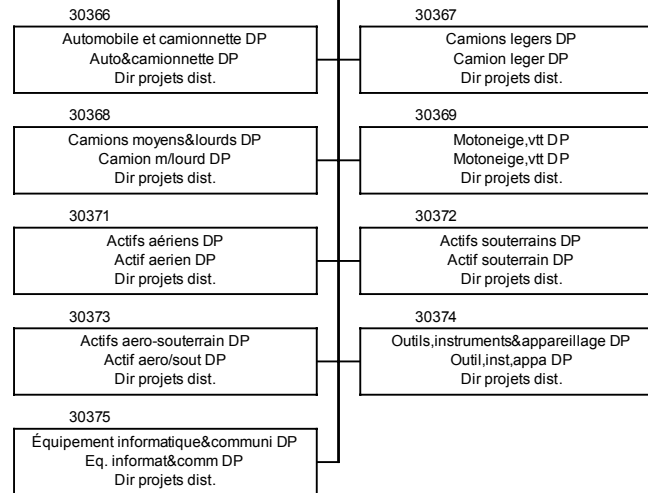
30366
Automobile et camionnette DP
Auto&camionnette DP
Dir projets dist.

30367
Camions legers DP
Camion leger DP
Dir projets dist.

30368
Camions moyens&lourds DP
Camion m/lourd DP
Dir projets dist.

30369
Motoneige,vtt DP
Motoneige,vtt DP
Dir projets dist.

30371
Actifs aériens DP
Actif aerien DP
Dir projets dist.

30372
Actifs souterrains DP
Actif souterrain DP
Dir projets dist.

30373
Actifs aero-souterrain DP
Actif aero/sout DP
Dir projets dist.

30374
Outils,instruments&appareillage DP
Outil,inst,appa DP
Dir projets dist.

30375
Équipement informatique&communi DP
Eq. informat&comm DP
Dir projets dist.